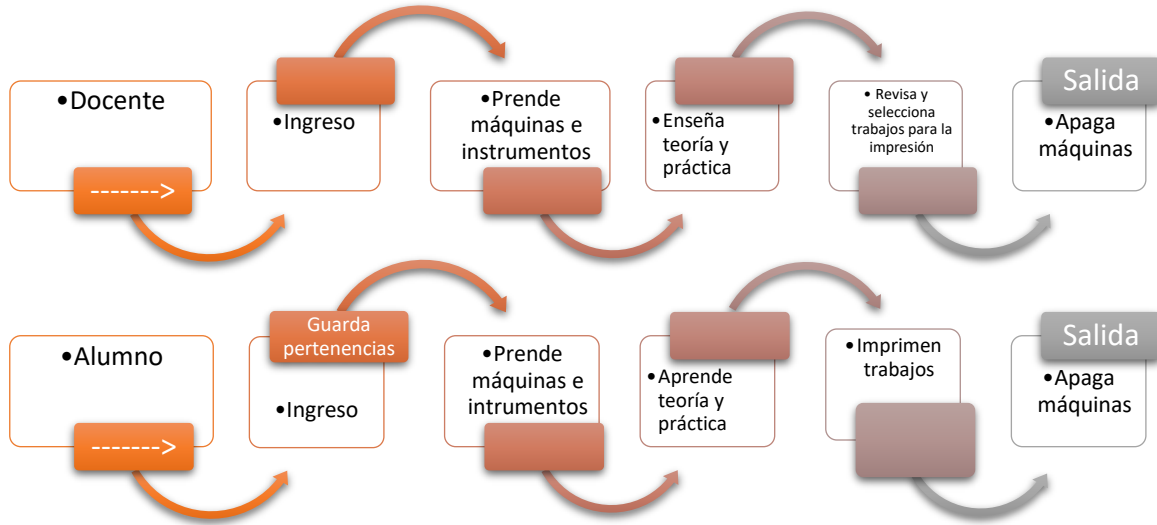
•Docente

------->

•Ingreso

•Prende máquinas e instrumentos

•Enseña teoría y práctica

• Revisa y selecciona trabajos para la impresión

Salida

•Apaga máquinas

•Alumno

------->

Guarda pertenencias

•Ingreso

•Prende máquinas e intrumentos

•Aprende teoría y práctica

•Imprimen trabajos

Salida

•Apaga máquinas